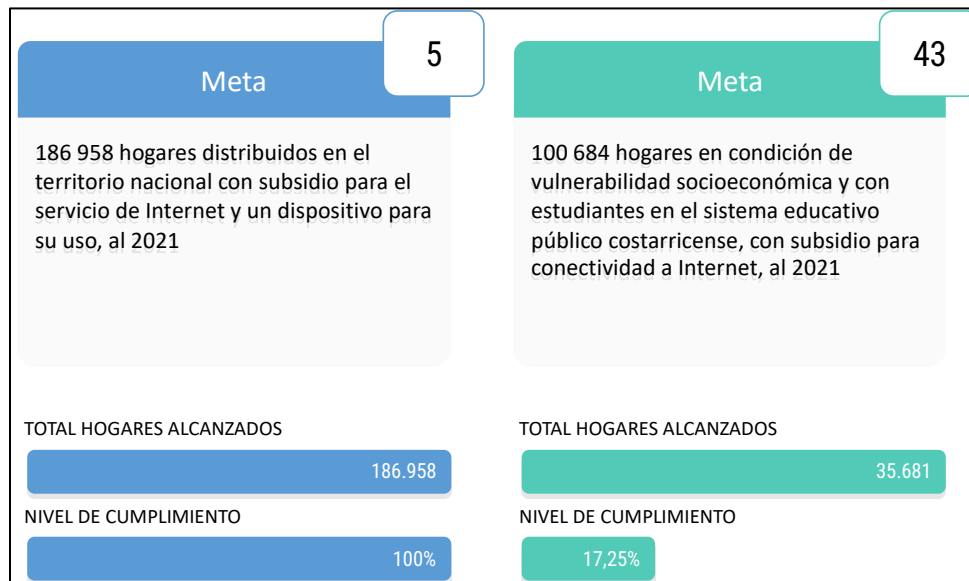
5

Meta

186 958 hogares distribuidos en el territorio nacional con subsidio para el servicio de Internet y un dispositivo para su uso, al 2021

TOTAL HOGARES ALCANZADOS

186.958

NIVEL DE CUMPLIMIENTO

100%

43

Meta

100 684 hogares en condición de vulnerabilidad socioeconómica y con estudiantes en el sistema educativo público costarricense, con subsidio para conectividad a Internet, al 2021

TOTAL HOGARES ALCANZADOS

35.681

NIVEL DE CUMPLIMIENTO

17,25%